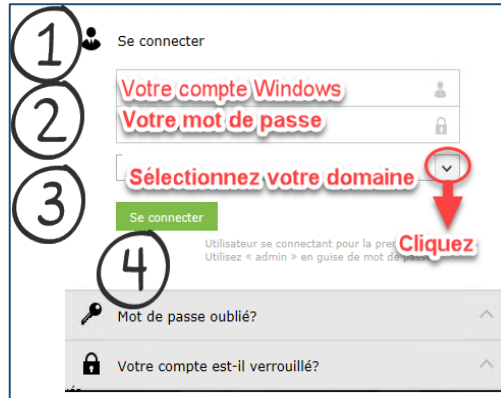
1

Se connecter

2

Votre compte Windows

Votre mot de passe

3

Sélectionnez votre domaine

Se connecter

Cliquez

Utilisateur se connectant pour la pre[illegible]
Utilisez « admin » en guise de mot de pas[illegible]

4

Mot de passe oublié?

Votre compte est-il verrouillé?